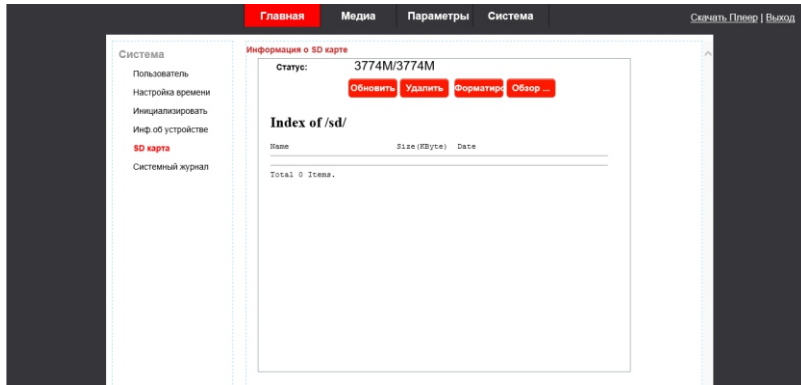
Главная Медиа Параметры Система

Скачать Плеер | Выход

Система

Пользователь

Настройка времени

Инициализировать

Инф.об устройстве

SD карта

Системный журнал

Информация о SD карте

Статус: 3774M/3774M

Обновить Удалить Форматиро Обзор ...

Index of /sd/

| Name | Size(KByte) | Date |
|---|---|---|

Total 0 Items.